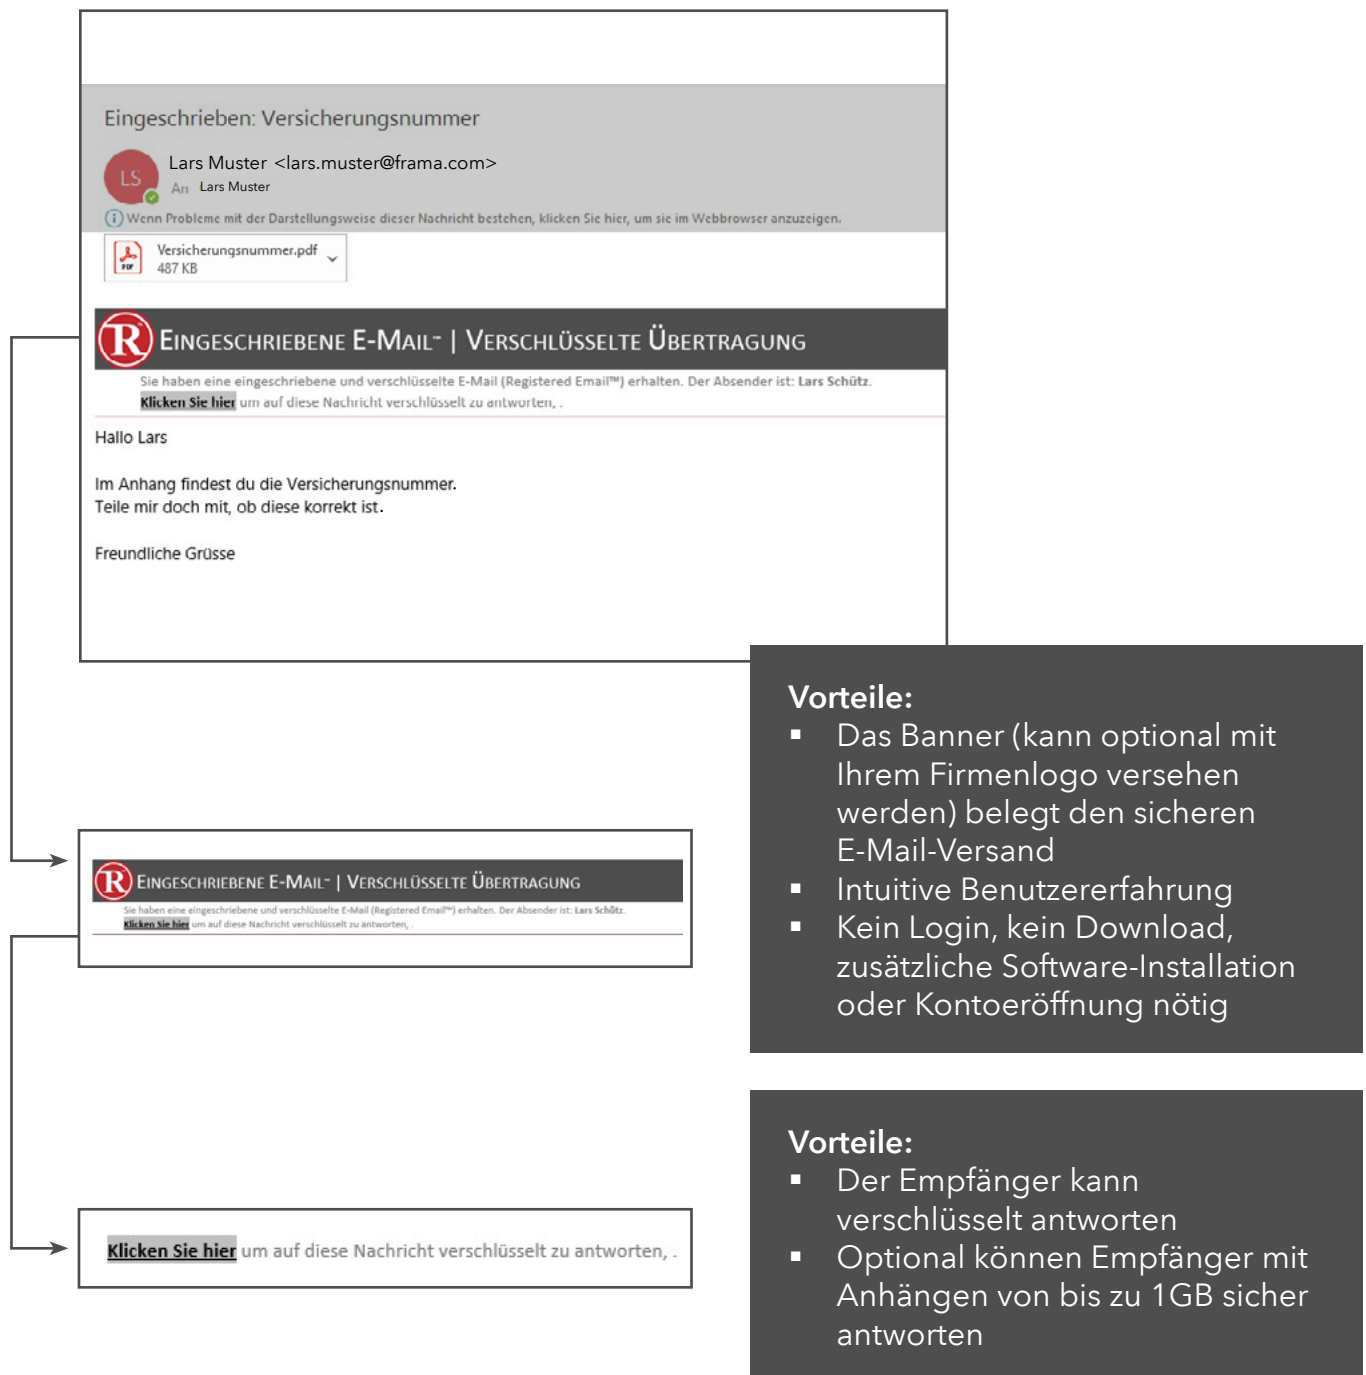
Eingeschrieben: Versicherungsnummer

LS

Lars Muster <lars.muster@frama.com>

An Lars Muster

Wenn Probleme mit der Darstellungsweise dieser Nachricht bestehen, klicken Sie hier, um sie im Webbrowser anzuzeigen.

Versicherungsnummer.pdf
487 KB

R EINGESCHRIEBENE E-MAIL™ | VERSCHLÜSSELTE ÜBERTRAGUNG

Sie haben eine eingeschriebene und verschlüsselte E-Mail (Registered Email™) erhalten. Der Absender ist: Lars Schütz.
Klicken Sie hier um auf diese Nachricht verschlüsselt zu antworten, .

Hallo Lars

Im Anhang findest du die Versicherungsnummer.
Teile mir doch mit, ob diese korrekt ist.

Freundliche Grüsse

R EINGESCHRIEBENE E-MAIL™ | VERSCHLÜSSELTE ÜBERTRAGUNG

Sie haben eine eingeschriebene und verschlüsselte E-Mail (Registered Email™) erhalten. Der Absender ist: Lars Schütz.
Klicken Sie hier um auf diese Nachricht verschlüsselt zu antworten, .

Vorteile:
▪ Das Banner (kann optional mit Ihrem Firmenlogo versehen werden) belegt den sicheren E-Mail-Versand
▪ Intuitive Benutzererfahrung
▪ Kein Login, kein Download, zusätzliche Software-Installation oder Kontoeröffnung nötig

Klicken Sie hier um auf diese Nachricht verschlüsselt zu antworten, .

Vorteile:
▪ Der Empfänger kann verschlüsselt antworten
▪ Optional können Empfänger mit Anhängen von bis zu 1GB sicher antworten